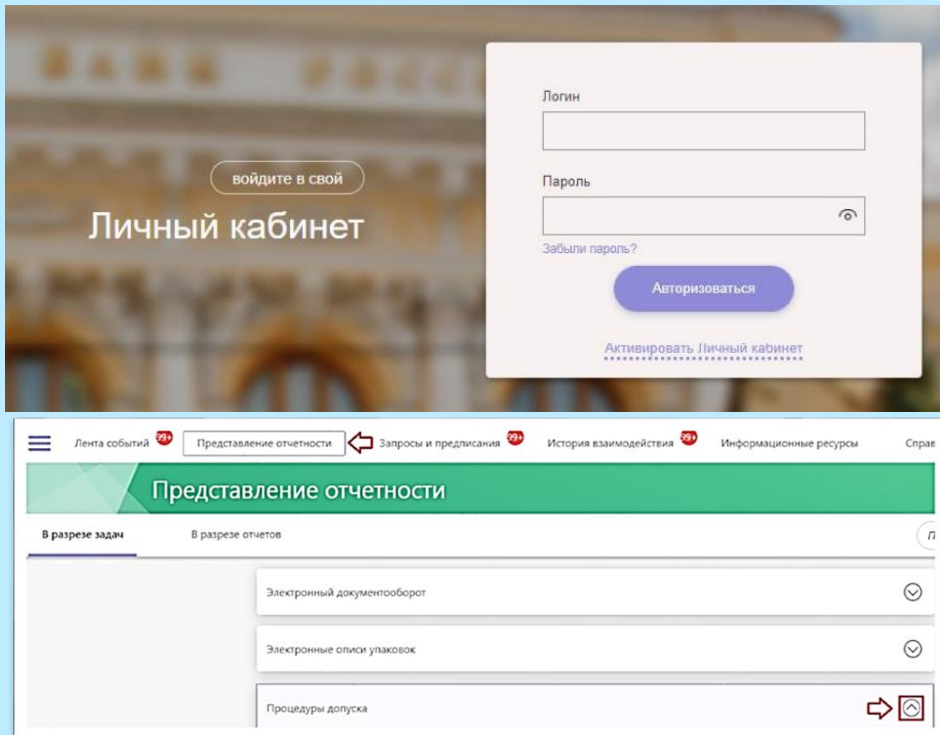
войдите в свой

Личный кабинет

Логин

Пароль

Забыли пароль?

Авторизоваться

Активировать Личный кабинет

Лента событий 99+ Представление отчетности Запросы и предписания 99+ История взаимодействия 99+ Информационные ресурсы Справ

Представление отчетности

В разрезе задач В разрезе отчетов Л

Электронный документооборот

Электронные описи упаковок

Процедуры допуска